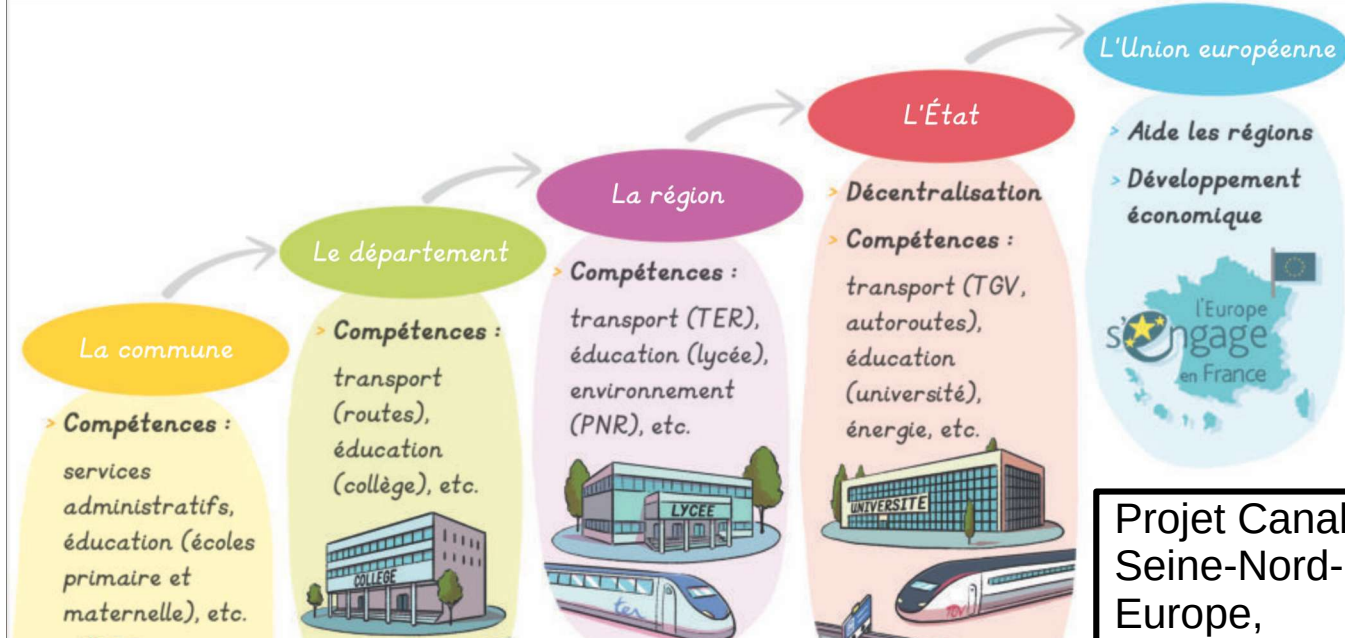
La commune

> Compétences :

services administratifs, éducation (écoles primaire et maternelle), etc.

Le département

> Compétences :

transport (routes), éducation (collège), etc.

COLLÈGE

La région

> Compétences :

transport (TER), éducation (lycée), environnement (PNR), etc.

LYCEE

ter

L'État

> Décentralisation

> Compétences :

transport (TGV, autoroutes), éducation (université), énergie, etc.

UNIVERSITE

TGV

L'Union européenne

> Aide les régions

> Développement économique

l'Europe s'engage en France

Projet Canal Seine-Nord-Europe,